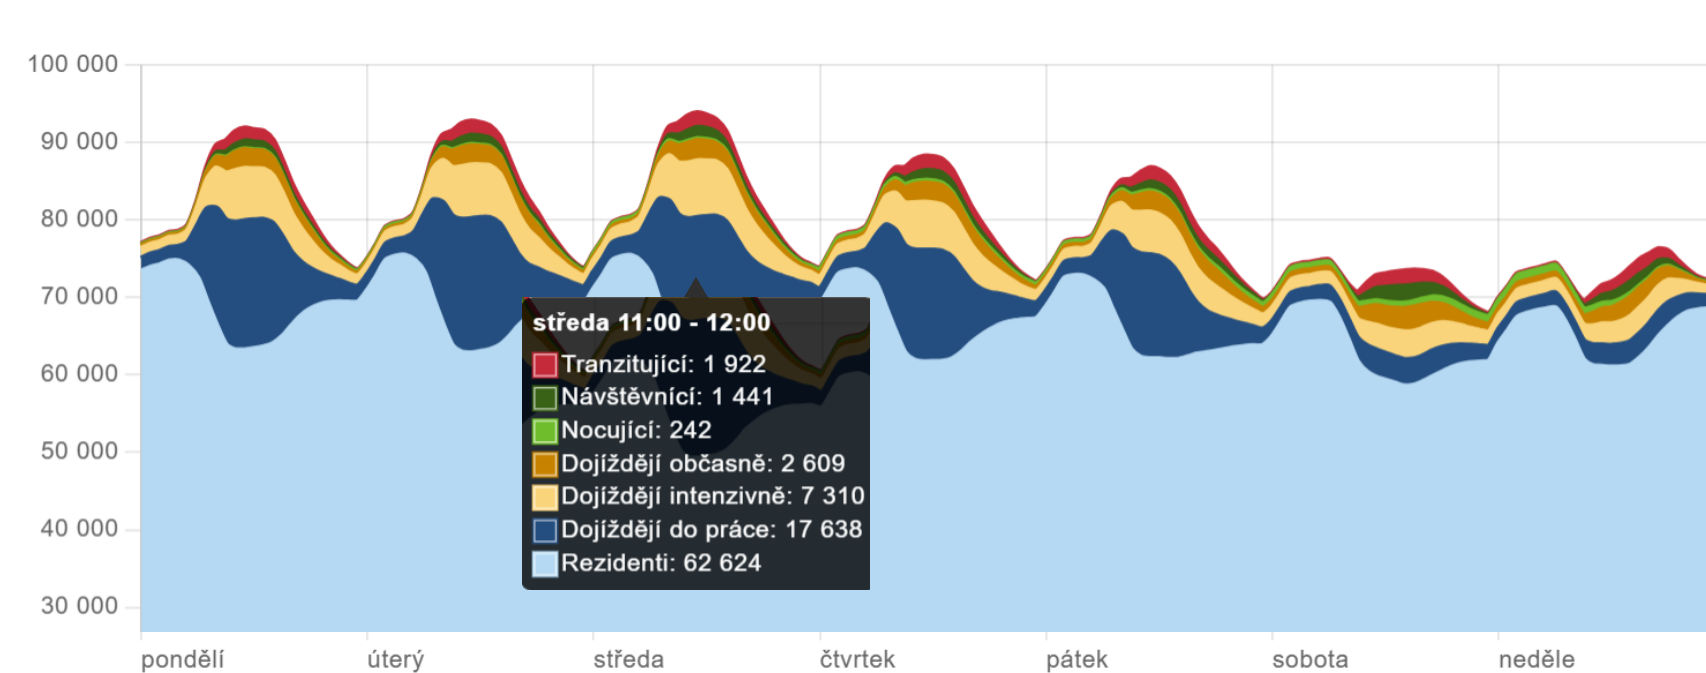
100 000
90 000
80 000
70 000
60 000
50 000
40 000
30 000

středa 11:00 - 12:00
Tranzitující: 1 922
Návštěvníci: 1 441
Nocující: 242
Dojíždějí občasně: 2 609
Dojíždějí intenzivně: 7 310
Dojíždějí do práce: 17 638
Rezidenti: 62 624

pondělí
úterý
středa
čtvrtek
pátek
sobota
neděle